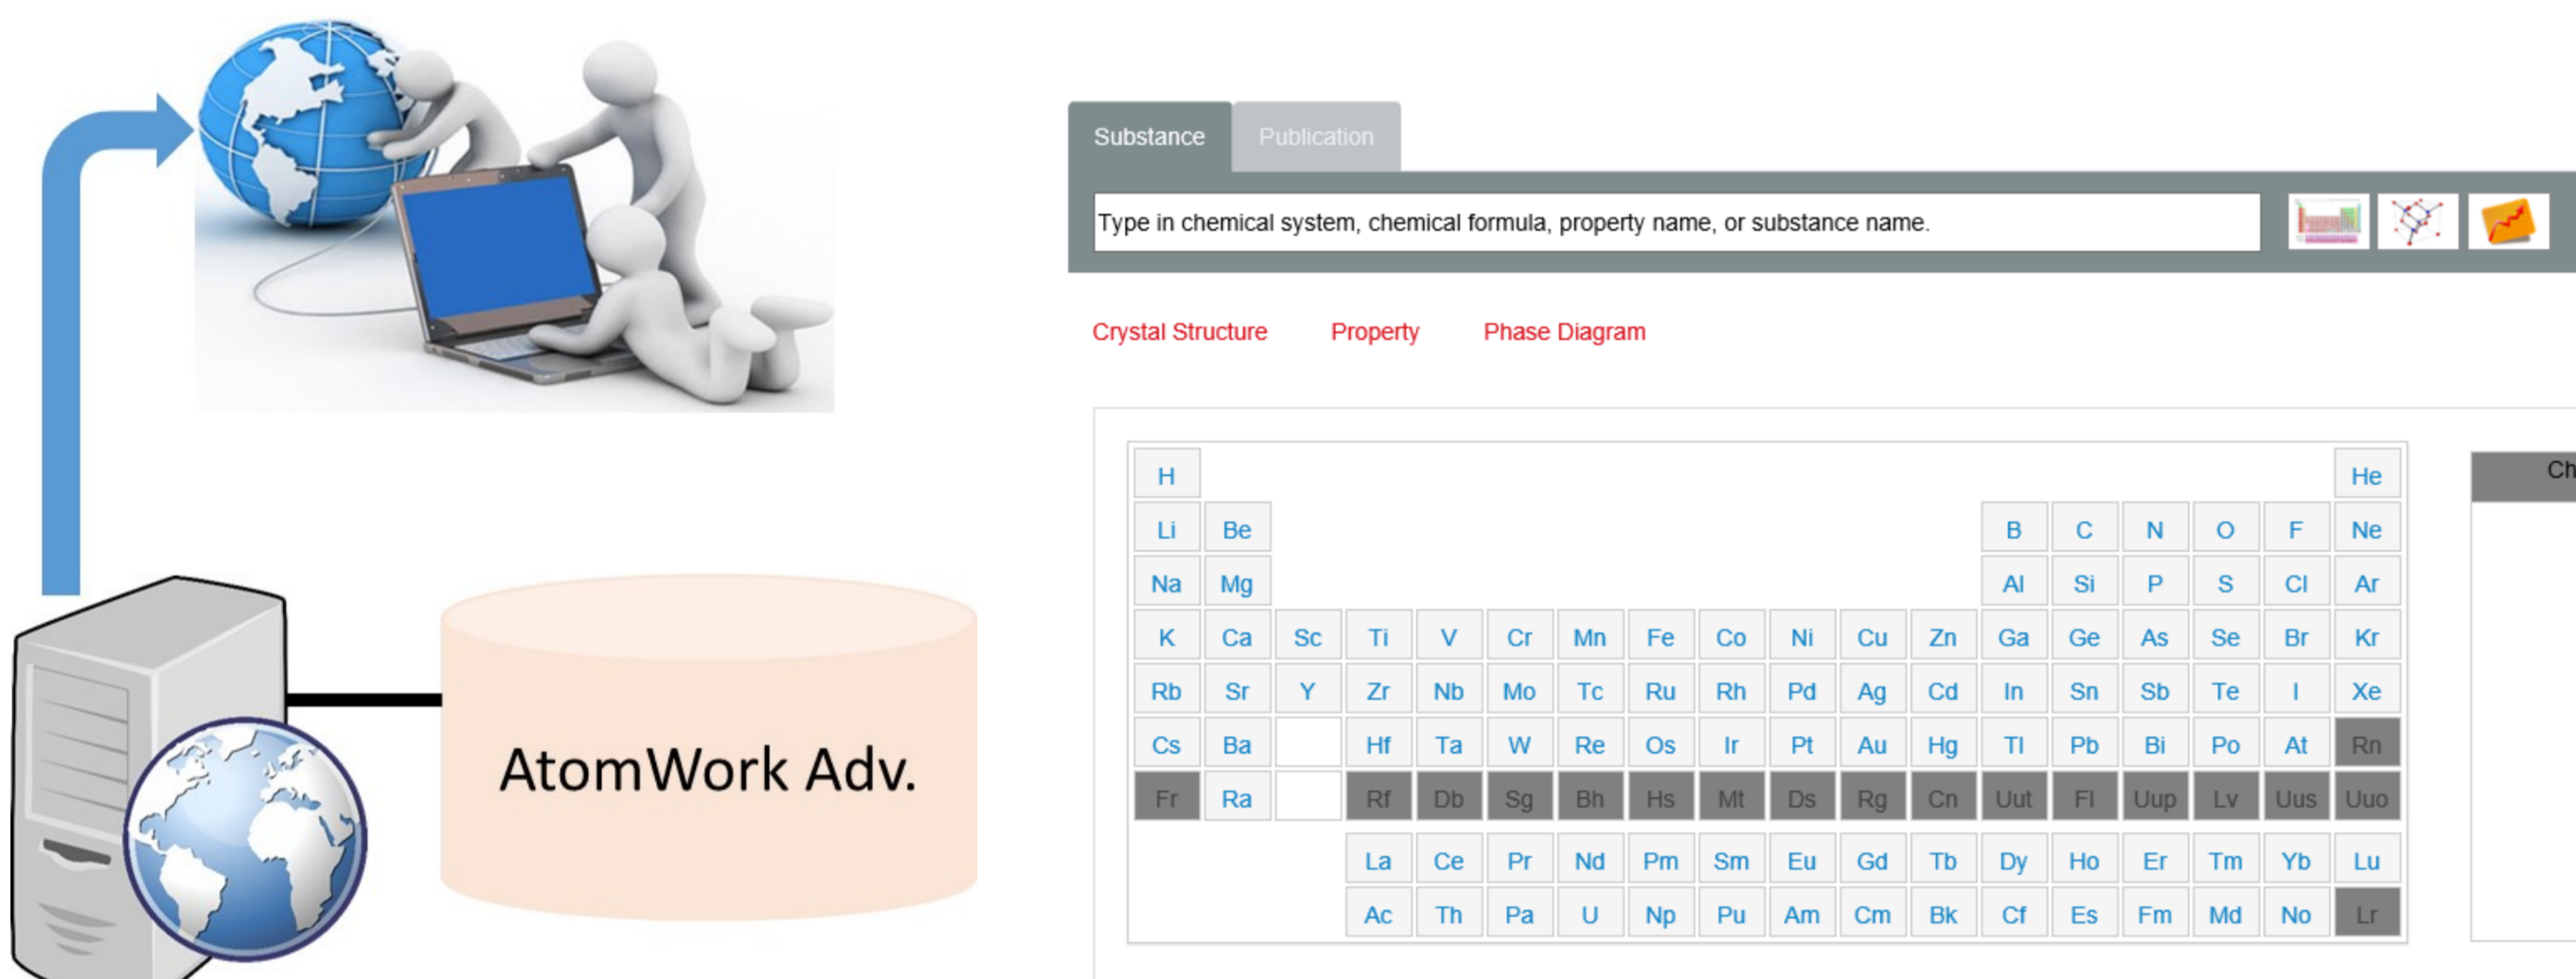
AtomWork Adv.

Substance Publication

Type in chemical system, chemical formula, property name, or substance name.

Crystal Structure Property Phase Diagram

| H | | | | | | | | | | | | | | | | | He |
|---|---|---|---|---|---|---|---|---|---|---|---|---|---|---|---|---|---|
| Li | Be | | | | | | | | | | | B | C | N | O | F | Ne |
| Na | Mg | | | | | | | | | | | Al | Si | P | S | Cl | Ar |
| K | Ca | Sc | Ti | V | Cr | Mn | Fe | Co | Ni | Cu | Zn | Ga | Ge | As | Se | Br | Kr |
| Rb | Sr | Y | Zr | Nb | Mo | Tc | Ru | Rh | Pd | Ag | Cd | In | Sn | Sb | Te | I | Xe |
| Cs | Ba | | Hf | Ta | W | Re | Os | Ir | Pt | Au | Hg | Tl | Pb | Bi | Po | At | Rn |
| Fr | Ra | | Rf | Db | Sg | Bh | Hs | Mt | Ds | Rg | Cn | Uut | Fl | Uup | Lv | Uus | Uuo |
| | | | La | Ce | Pr | Nd | Pm | Sm | Eu | Gd | Tb | Dy | Ho | Er | Tm | Yb | Lu |
| | | | Ac | Th | Pa | U | Np | Pu | Am | Cm | Bk | Cf | Es | Fm | Md | No | Lr |

Ch